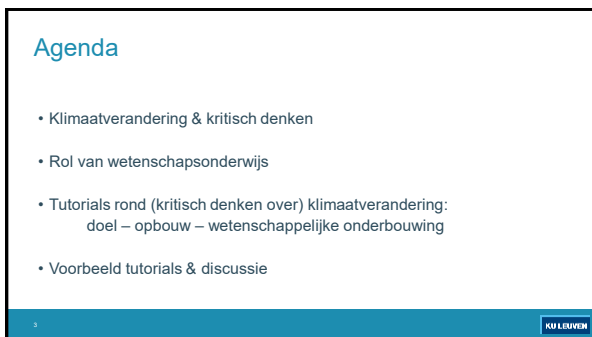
Agenda

• Klimaatverandering & kritisch denken

• Rol van wetenschapsonderwijs

• Tutorials rond (kritisch denken over) klimaatverandering:
doel – opbouw – wetenschappelijke onderbouwing

• Voorbeeld tutorials & discussie

3

KU LEUVEN